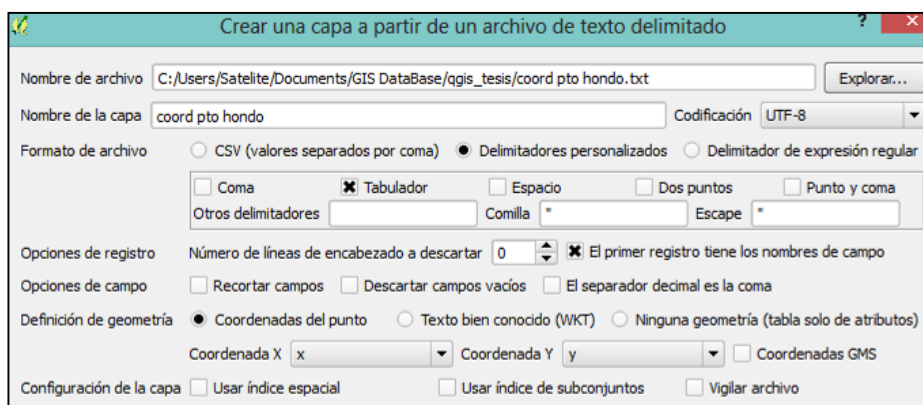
Crear una capa a partir de un archivo de texto delimitado

?

Nombre de archivo C:/Users/Satelite/Documents/GIS DataBase/qgis_tesis/coord pto hondo.txt Explorar...

Nombre de la capa coord pto hondo Codificación UTF-8

Formato de archivo CSV (valores separados por coma) Delimitadores personalizados Delimitador de expresión regular

Coma Tabulador Espacio Dos puntos Punto y coma

Otros delimitadores Comilla " Escape "

Opciones de registro Número de líneas de encabezado a descartar 0 El primer registro tiene los nombres de campo

Opciones de campo Recortar campos Descartar campos vacíos El separador decimal es la coma

Definición de geometría Coordenadas del punto Texto bien conocido (WKT) Ninguna geometría (tabla solo de atributos)

Coordenada X x Coordenada Y y Coordenadas GMS

Configuración de la capa Usar índice espacial Usar índice de subconjuntos Vigilar archivo